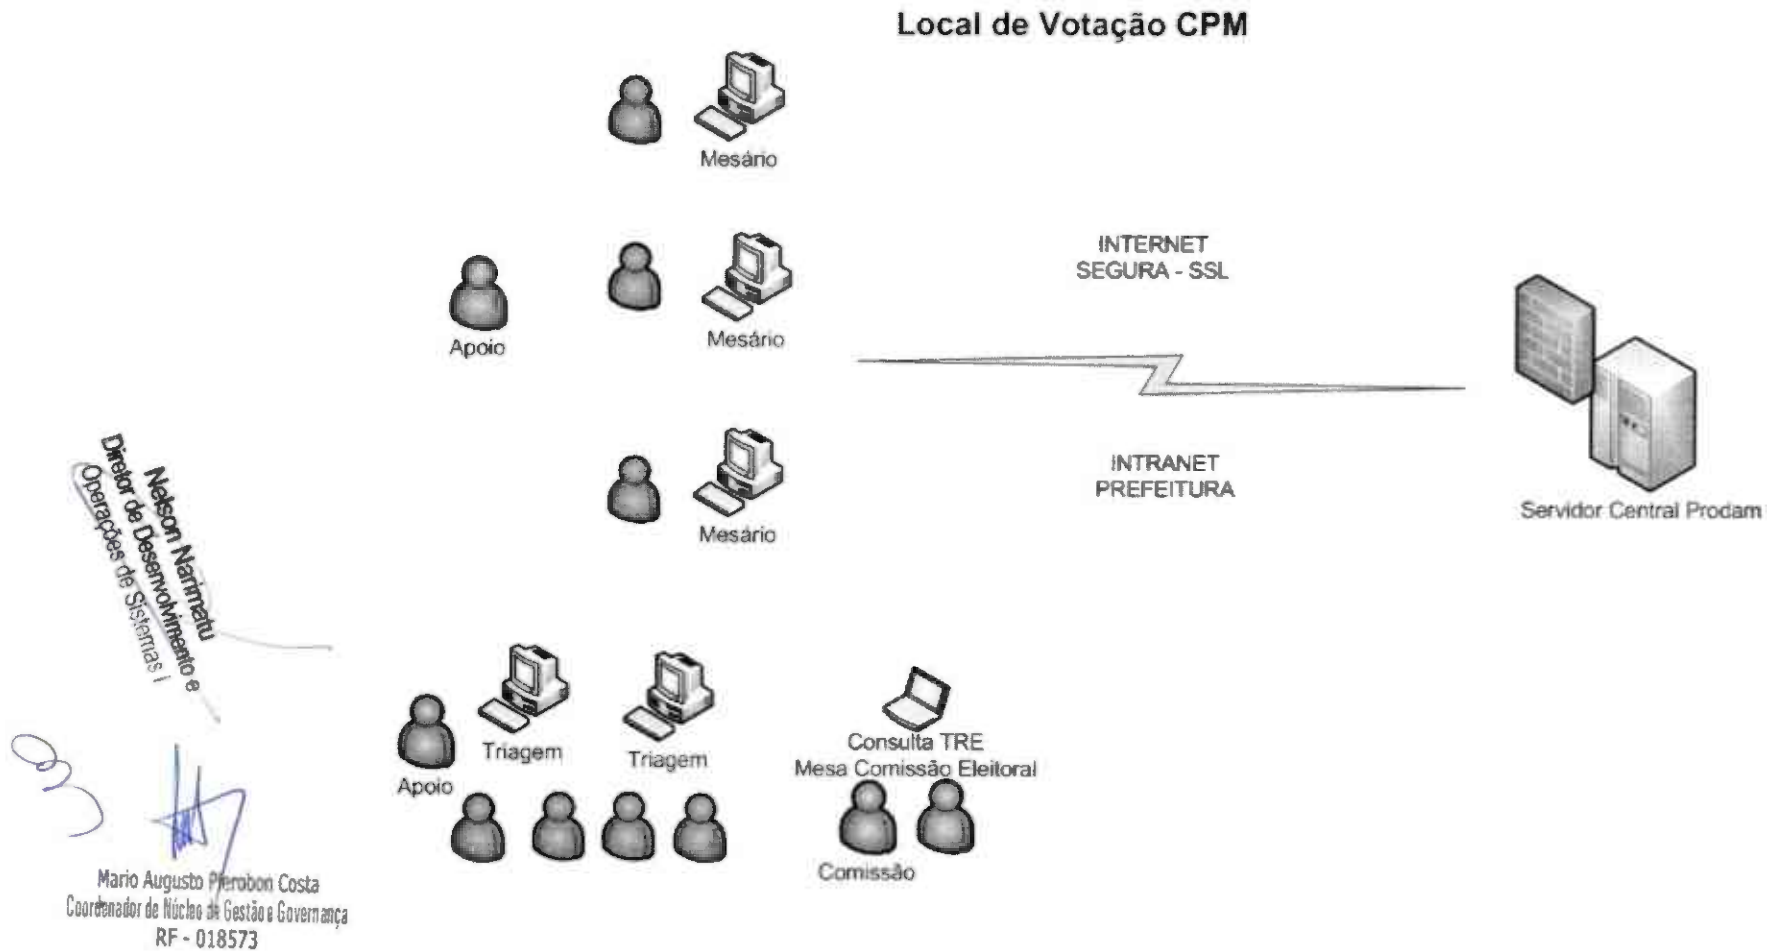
Local de Votação CPM

Mesário

Apoio

Mesário

INTERNET
SEGURA - SSL

INTRANET
PREFEITURA

Servidor Central Prodam

Mesário

Nelson Narimatu
Diretor de Desenvolvimento e
Operações de Sistemas I

Apoio

Triagem

Triagem

Consulta TRE
Mesa Comissão Eleitoral

Comissão

Mario Augusto Pierobon Costa
Coordenador de Núcleo de Gestão e Governança
RF - 018573